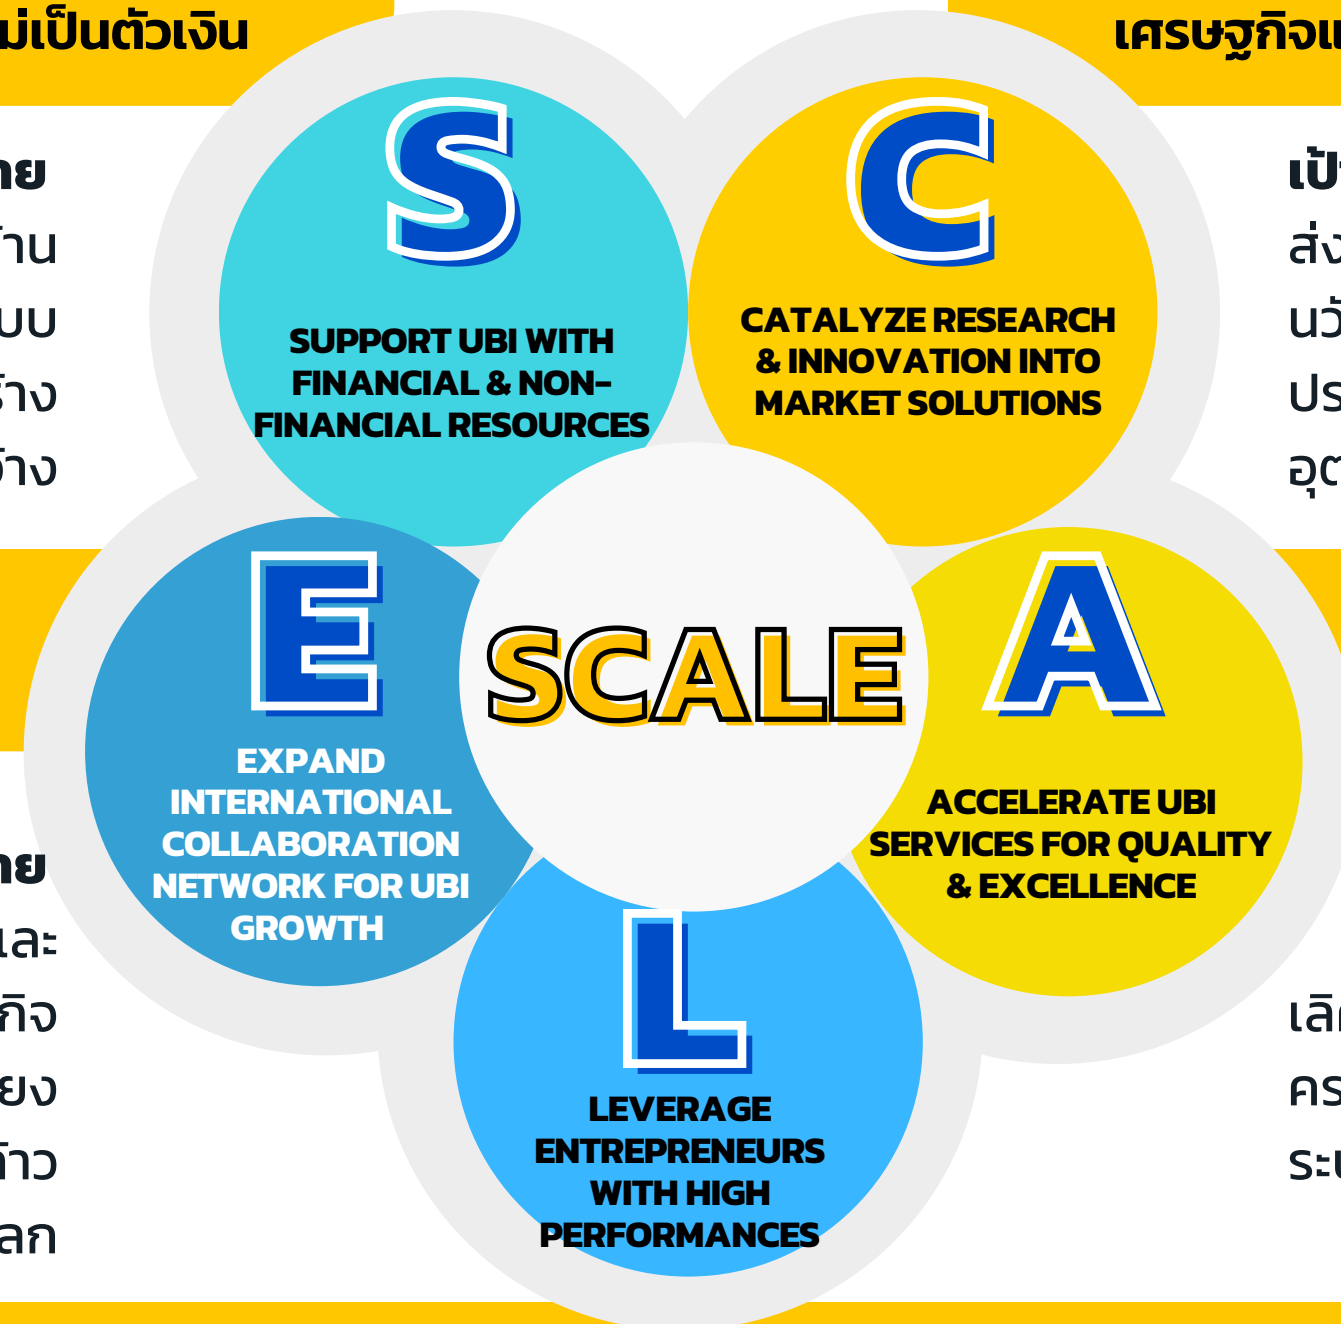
ม่เป็นตัวเงิน

เศรษฐกิจแ

าย
ท่าน
บบ
ร้าง
ก้าง

เป้
ส่ง
นวั
ปร
อุต

S

SUPPORT UBI WITH FINANCIAL & NON-FINANCIAL RESOURCES

C

CATALYZE RESEARCH & INNOVATION INTO MARKET SOLUTIONS

E

EXPAND INTERNATIONAL COLLABORATION NETWORK FOR UBI GROWTH

SCALE

A

ACCELERATE UBI SERVICES FOR QUALITY & EXCELLENCE

L

LEVERAGE ENTREPRENEURS WITH HIGH PERFORMANCES

าย
และ
กิจ
ยง
ก้าว
ลก

เลิ
คร
ระ